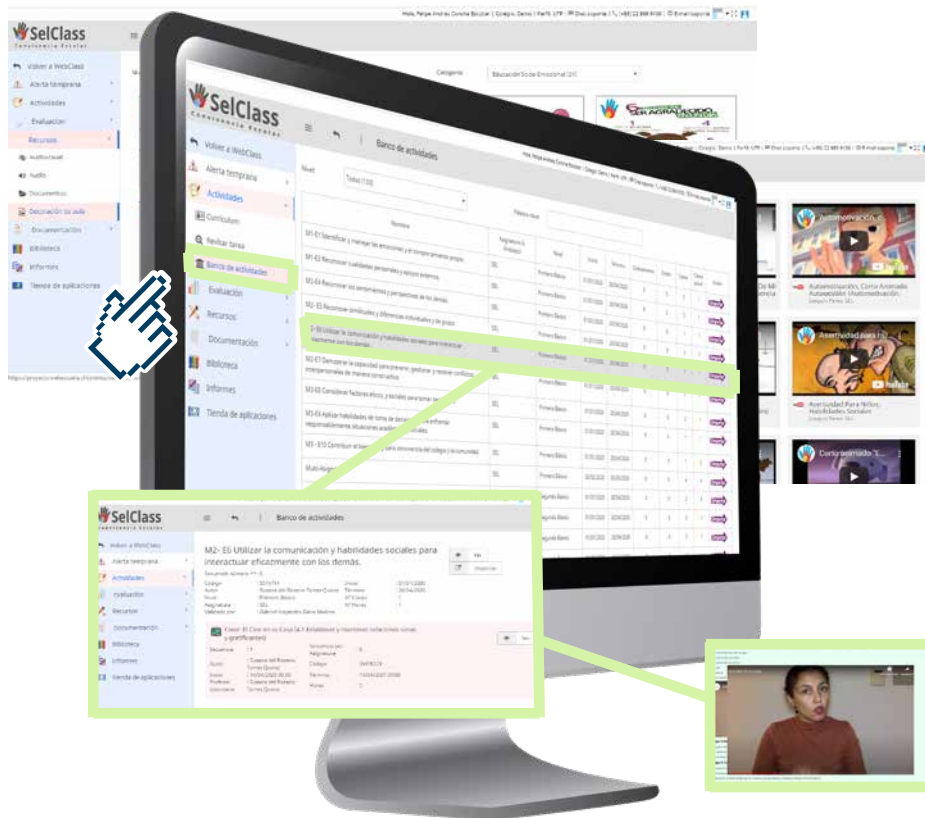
SelClass
Convivencia Escolar

Volver a WebClass
Alerta temprana
Actividades
Evaluación
Recursos
Audiovisual
Audio
Documentos
Decoración de aula
Documentación
Biblioteca
Informes
Tienda de aplicaciones

Categoría
Educación Socio Emocional (24)

SelClass
Convivencia Escolar

Banco de actividades

Volver a WebClass
Alerta temprana
Actividades
Currículum
Revisar tarea
Banco de actividades
Evaluación
Recursos
Documentación
Biblioteca
Informes
Tienda de aplicaciones

Nivel
Todos (130)

Nombre

M1-E1 Identificar y manejar las emociones y el comportamiento propio.
M1-E2 Reconocer cualidades personales y apoyos externos.
M1-E3 Reconocer los sentimientos y perspectivas de los demás.
M2- E5 Reconocer similitudes y diferencias individuales y de grupo.
M2- E6 Utilizar la comunicación y habilidades sociales para interactuar eficazmente con los demás.
M2-E7 Demostrar la capacidad para prevenir, gestionar y resolver conflictos interpersonales de manera constructiva.
M3-E8 Considerar factores éticos, y sociales para tomar decisiones.
M3-E9 Aplicar habilidades de toma de decisiones para enfrentar responsablemente situaciones académicas y sociales.
M3 - E10 Contribuir al bienestar de la convivencia del colegio y la comunidad.

SEL
Primero Básico

Automotivación...
Automotivación, Corto Animado. Autoestima, Automotivación...
Asertividad para niño
Asertividad Para Niños, Habilidades Sociales
Comunicando "I...

SelClass
Convivencia Escolar

Banco de actividades

Volver a WebClass
Alerta temprana
Actividades
Evaluación
Recursos
Documentación
Biblioteca
Informes
Tienda de aplicaciones

M2- E6 Utilizar la comunicación y habilidades sociales para interactuar eficazmente con los demás.

Ver
Imprimir